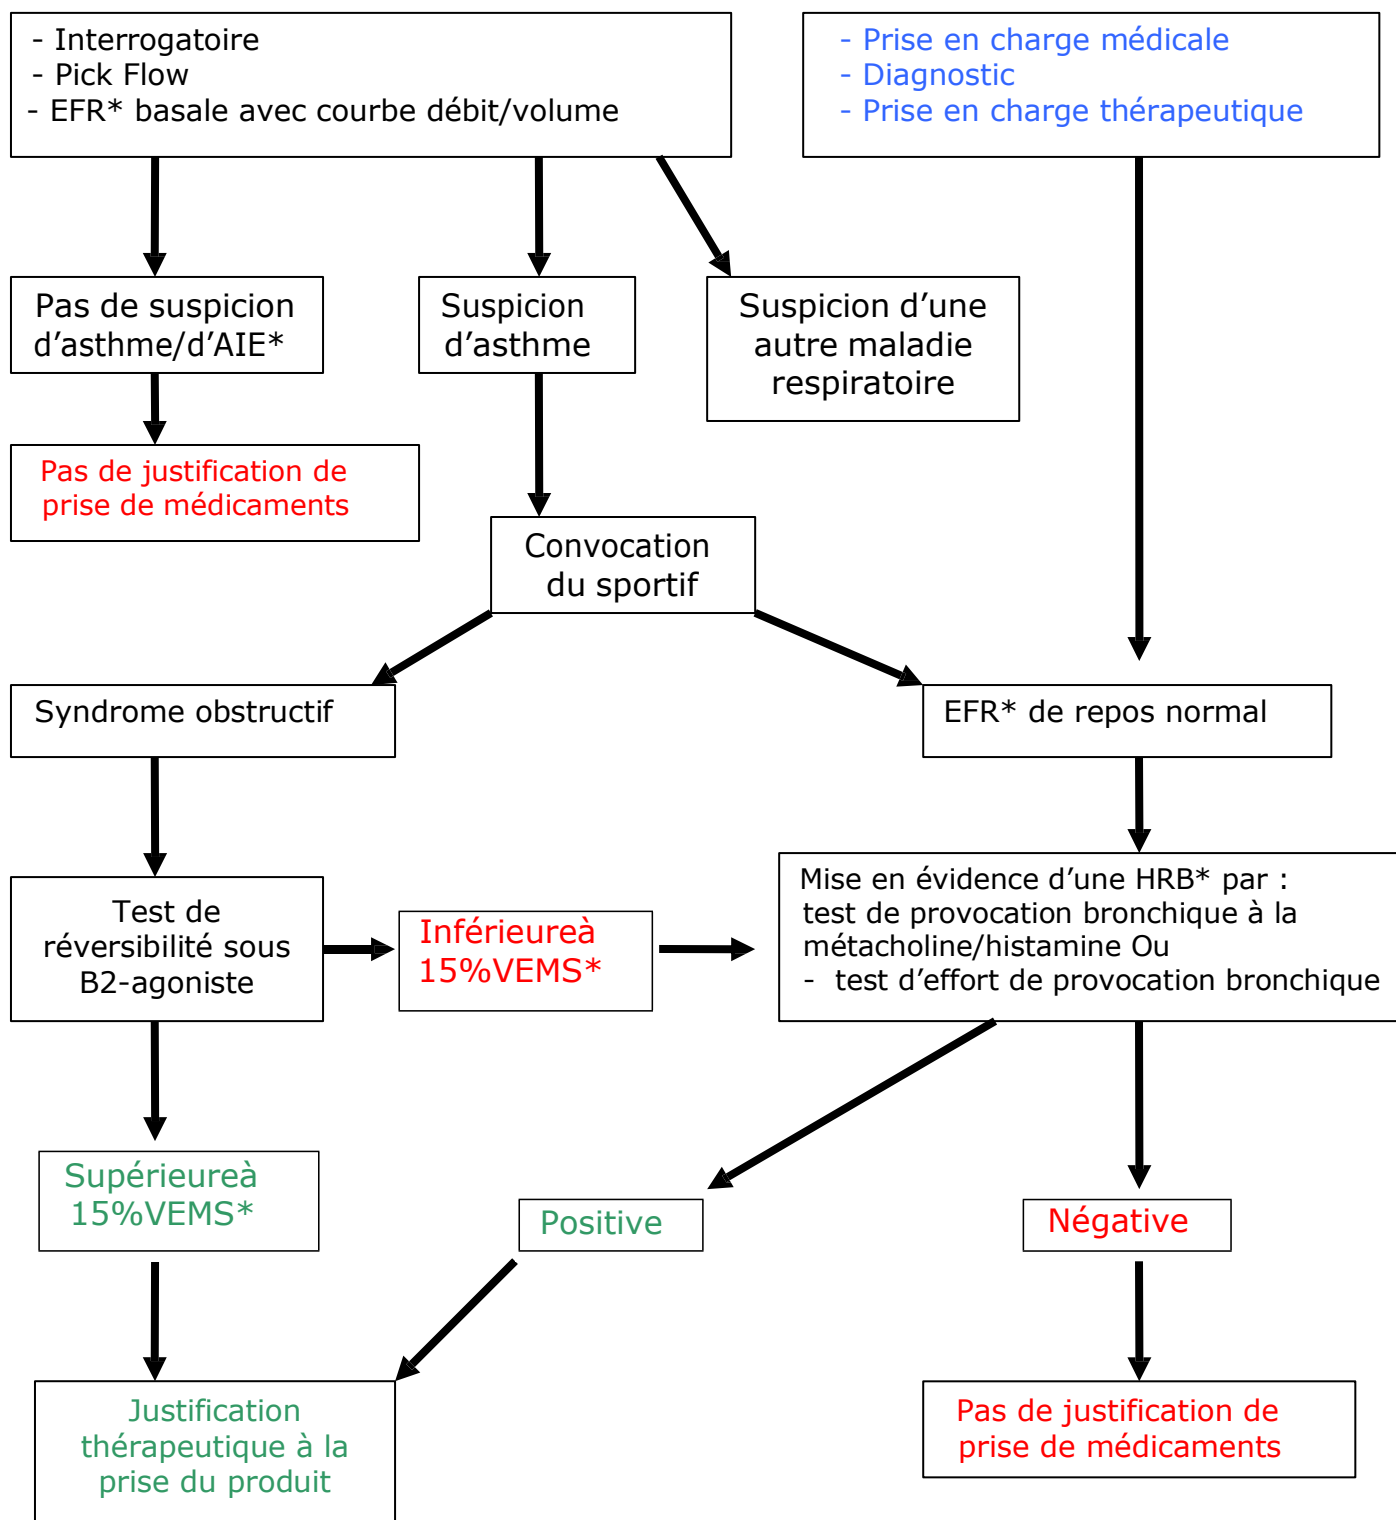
- Interrogatoire
- Pick Flow
- EFR* basale avec courbe débit/volume

- Prise en charge médicale
- Diagnostic
- Prise en charge thérapeutique

Pas de suspicion d'asthme/d'AIE*

Suspicion d'asthme

Suspicion d'une autre maladie respiratoire

Pas de justification de prise de médicaments

Convocation du sportif

Syndrome obstructif

EFR* de repos normal

Test de réversibilité sous B2-agoniste

Inférieureà 15%VEMS*

Mise en évidence d'une HRB* par :
test de provocation bronchique à la métacholine/histamine Ou
- test d'effort de provocation bronchique

Supérieureà 15%VEMS*

Positive

Négative

Justification thérapeutique à la prise du produit

Pas de justification de prise de médicaments